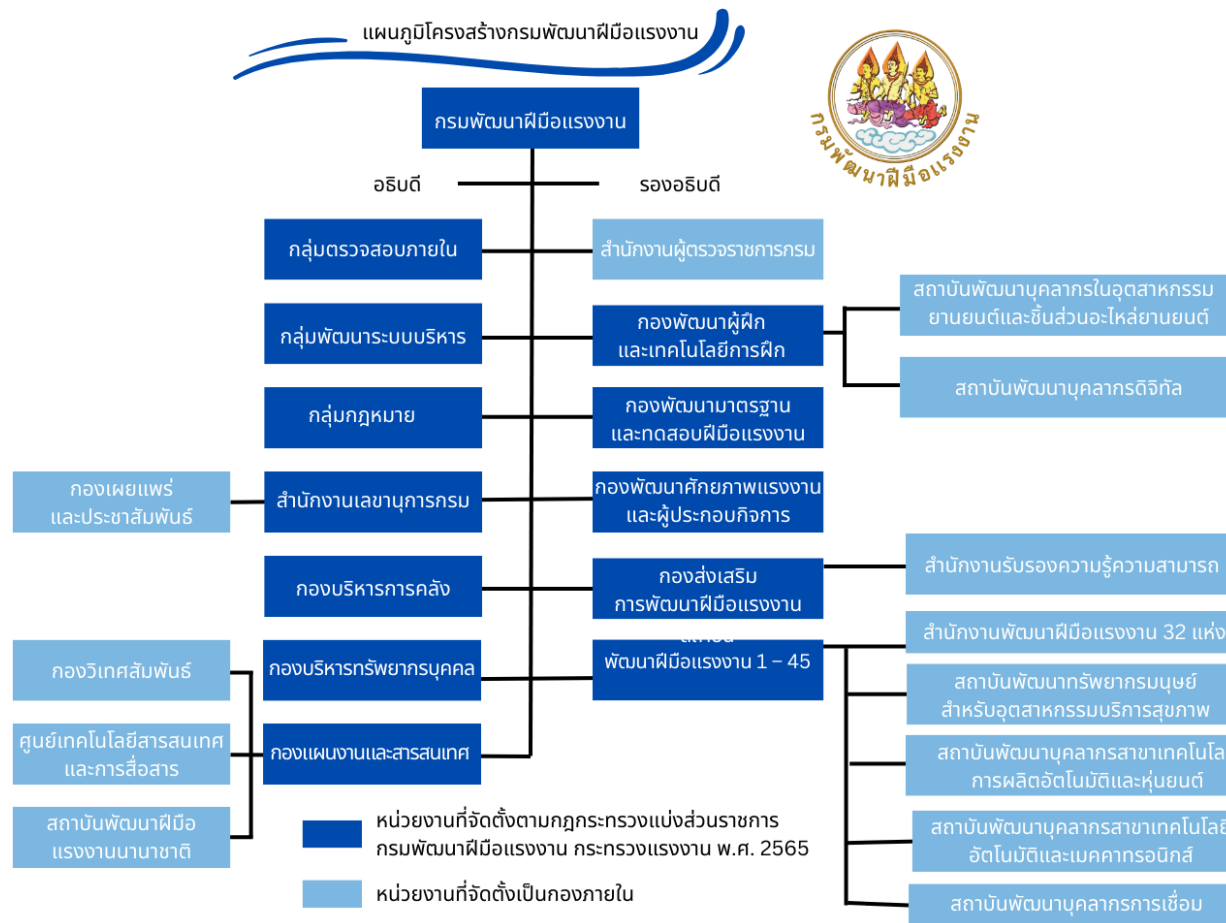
แผนภูมิโครงสร้างกรมพัฒนาฝีมือแรงงาน

กรมพัฒนาฝีมือแรงงาน

อธิบดี

รองอธิบดี

กรมพัฒนาฝีมือแรงงาน

กลุ่มตรวจสอบภายใน

สำนักงานผู้ตรวจราชการกรม

สถาบันพัฒนาบุคลากรในอุตสาหกรรมยานยนต์และชิ้นส่วนอะไหล่ยานยนต์

กลุ่มพัฒนาระบบบริหาร

กองพัฒนาผู้ฝึกและเทคโนโลยีการฝึก

สถาบันพัฒนาบุคลากรดิจิทัล

กลุ่มกฎหมาย

กองพัฒนามาตรฐานและทดสอบฝีมือแรงงาน

กองเผยแพร่และประชาสัมพันธ์

สำนักงานเลขานุการกรม

กองพัฒนาศักยภาพแรงงานและผู้ประกอบกิจการ

กองบริหารการคลัง

กองส่งเสริมการพัฒนาฝีมือแรงงาน

สำนักงานรับรองความรู้ความสามารถ

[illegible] พัฒนาฝีมือแรงงาน 1 – 45

สำนักงานพัฒนาฝีมือแรงงาน 32 แห่ง

กองวิเทศสัมพันธ์

กองบริหารทรัพยากรบุคคล

สถาบันพัฒนาทรัพยากรมนุษย์สำหรับอุตสาหกรรมบริการสุขภาพ

ศูนย์เทคโนโลยีสารสนเทศและการสื่อสาร

กองแผนงานและสารสนเทศ

สถาบันพัฒนาบุคลากรสาขาเทคโนโล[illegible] การผลิตอัตโนมัติและหุ่นยนต์

สถาบันพัฒนาฝีมือแรงงานนานาชาติ

หน่วยงานที่จัดตั้งตามกฎกระทรวงแบ่งส่วนราชการกรมพัฒนาฝีมือแรงงาน กระทรวงแรงงาน พ.ศ. 2565

สถาบันพัฒนาบุคลากรสาขาเทคโนโลยี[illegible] อัตโนมัติและเมคคาทรอนิกส์

หน่วยงานที่จัดตั้งเป็นกองภายใน

สถาบันพัฒนาบุคลากรการเชื่อม